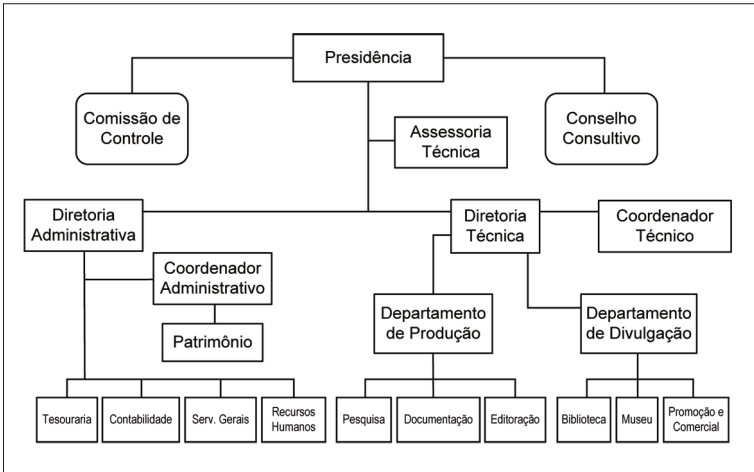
Presidência

Comissão de Controle

Conselho Consultivo

Assessoria Técnica

Diretoria Administrativa

Diretoria Técnica

Coordenador Técnico

Coordenador Administrativo

Patrimônio

Departamento de Produção

Departamento de Divulgação

Tesouraria

Contabilidade

Serv. Gerais

Recursos Humanos

Pesquisa

Documentação

Editoração

Biblioteca

Museu

Promoção e Comercial